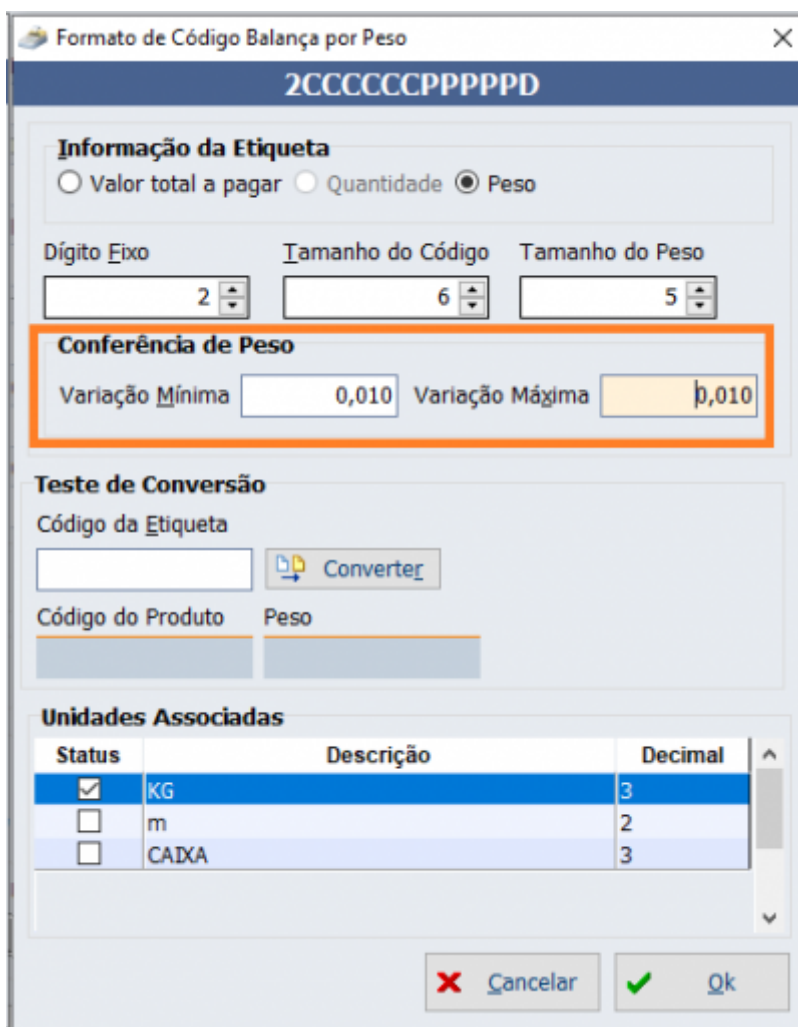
Formato de Código Balança por Peso
×
2CCCCCCPPPPPD

Informação da Etiqueta
Valor total a pagar  Quantidade  Peso

Dígito Fixo
2
Tamanho do Código
6
Tamanho do Peso
5

Conferência de Peso
Variação Mínima 0,010 Variação Máxima 0,010

Teste de Conversão
Código da Etiqueta
Converter
Código do Produto
Peso

Unidades Associadas

| Status | Descrição | Decimal |
|---|---|---|
| ☑ | KG | 3 |
| ☐ | m | 2 |
| ☐ | CAIXA | 3 |

Cancelar
Ok